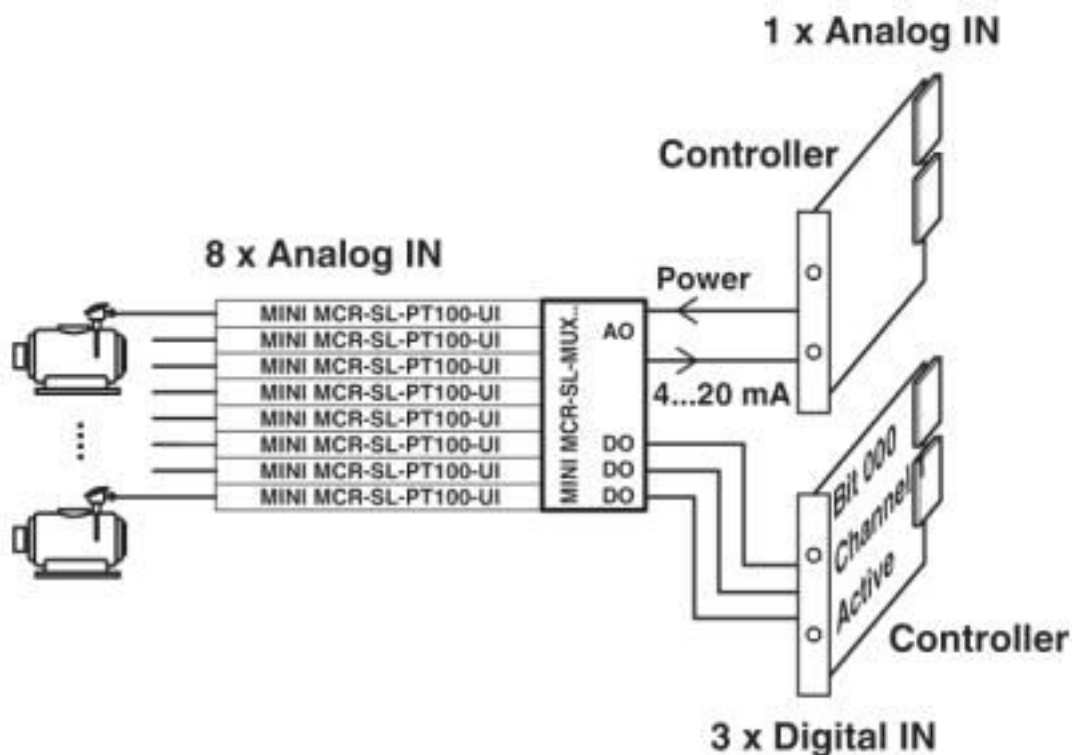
1 x Analog IN

Controller

8 x Analog IN

Power

MINI MCR-SL-PT100-UI
MINI MCR-SL-PT100-UI
MINI MCR-SL-PT100-UI
MINI MCR-SL-PT100-UI
MINI MCR-SL-PT100-UI
MINI MCR-SL-PT100-UI
MINI MCR-SL-PT100-UI
MINI MCR-SL-PT100-UI

MINI MCR-SL-MUX...

AO

DO
DO
DO

4...20 mA

Bit 000
Channel
Active

Controller

3 x Digital IN